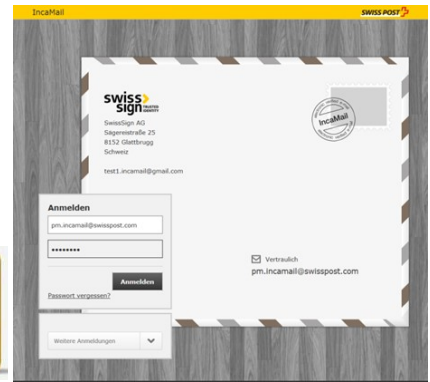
IncaMail

SWISS POST

swiss sign TRUSTED IDENTITY

SwissSign AG
Sägereistraße 25
8152 Glattbrugg
Schweiz

test1.incamail@gmail.com

IncaMail

Anmelden

pm.incamail@swisspost.com

••••••••

Anmelden

Passwort vergessen?

Weitere Anmeldungen

Vertraulich
pm.incamail@swisspost.com